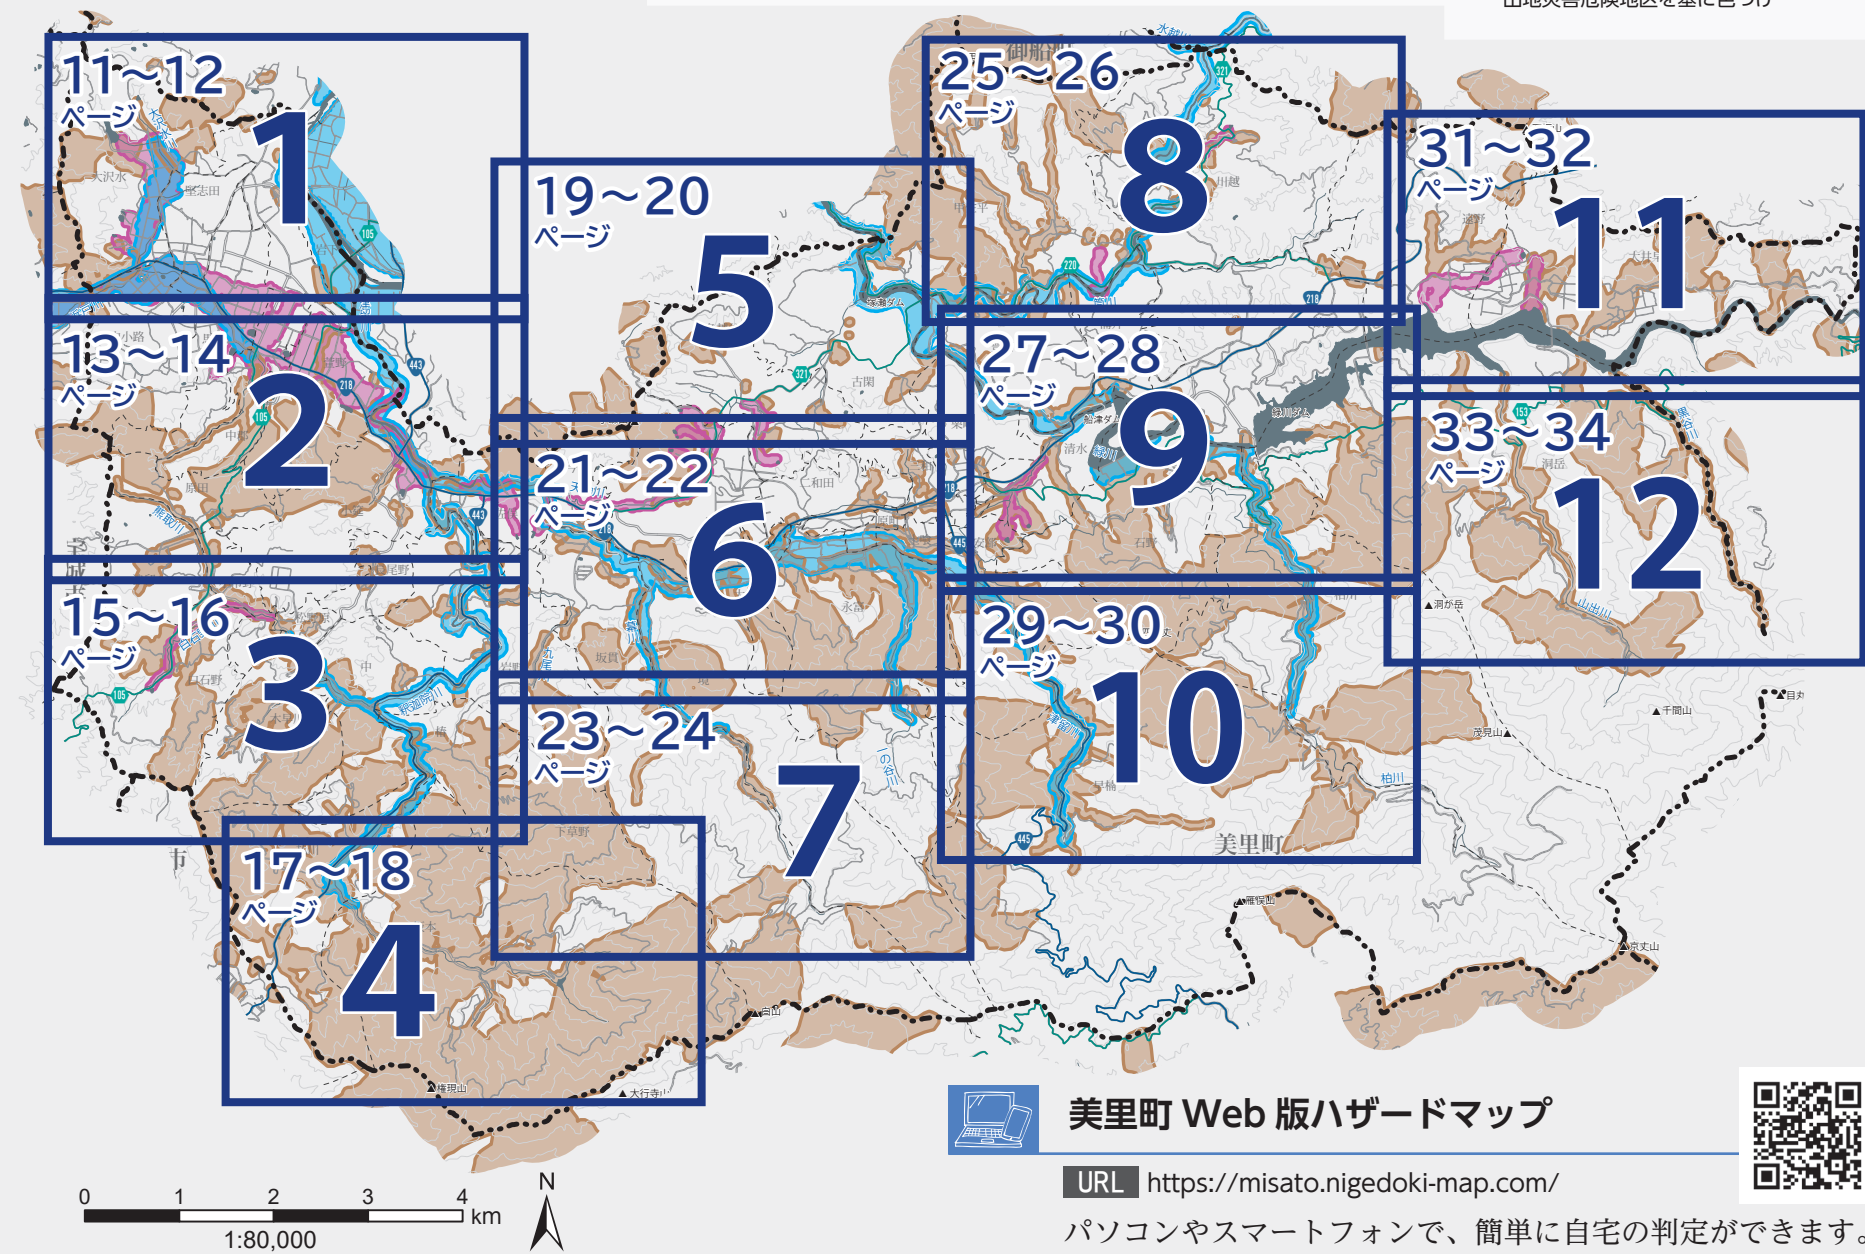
11～12
ページ
1

19～20
ページ
5

25～26
ページ
8

31～32
ページ
11

13～14
ページ
2

27～28
ページ
9

33～34
ページ
12

21～22
ページ
6

15～16
ページ
3

29～30
ページ
10

23～24
ページ
7

17～18
ページ
4

美里町

0 1 2 3 4 km
1:80,000
N

美里町 Web 版ハザードマップ
URL https://misato.nigedoki-map.com/
パソコンやスマートフォンで、簡単に自宅の判定ができます。